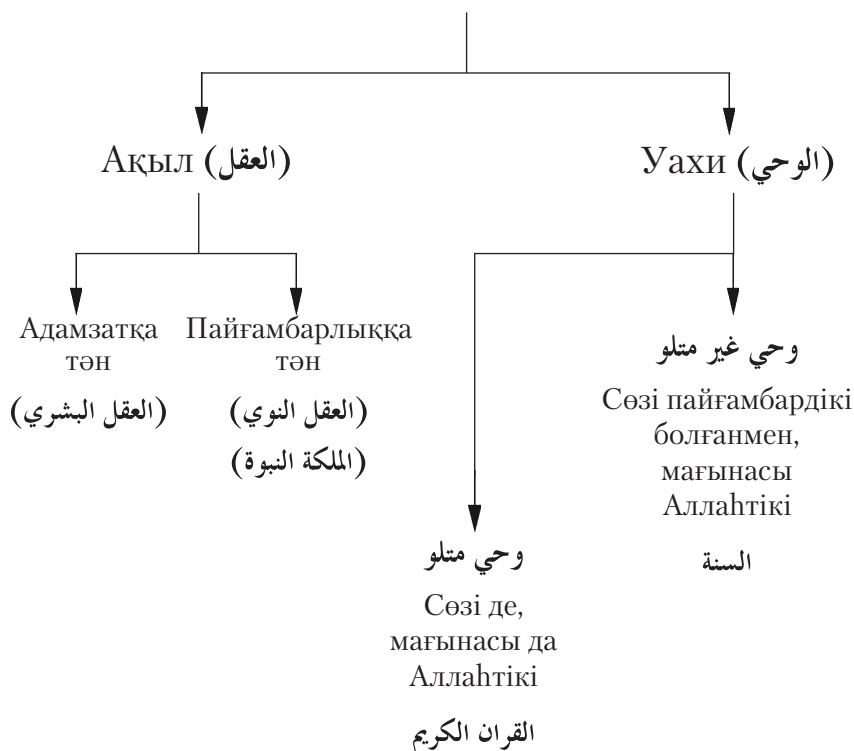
Ақыл (العقل)

Уахи (الوحي)

Адамзатқа тән

(العقل البشري)

Пайғамбарлыққа тән

(العقل النوي)

(المكة النبوة)

وحي غير متلو

Сөзі пайғамбардікі болғанмен, мағынасы Аллаһтікі

السنة

وحي متلو

Сөзі де, мағынасы да Аллаһтікі

القران الكريم